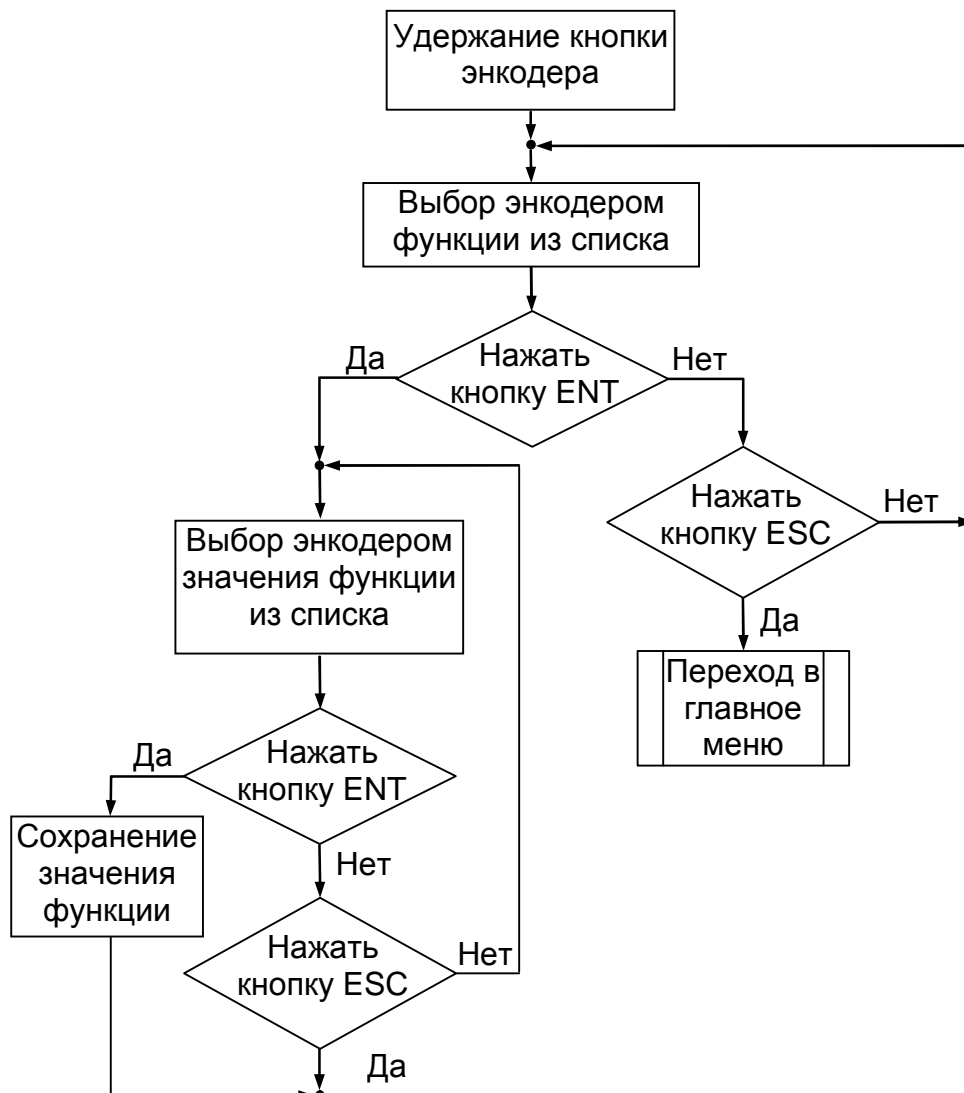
Удержание кнопки энкодера

Выбор энкодером функции из списка

Да

Нажать кнопку ENT

Нет

Нажать кнопку ESC

Нет

Да

Переход в главное меню

Выбор энкодером значения функции из списка

Да

Нажать кнопку ENT

Нет

Сохранение значения функции

Нажать кнопку ESC

Нет

Да